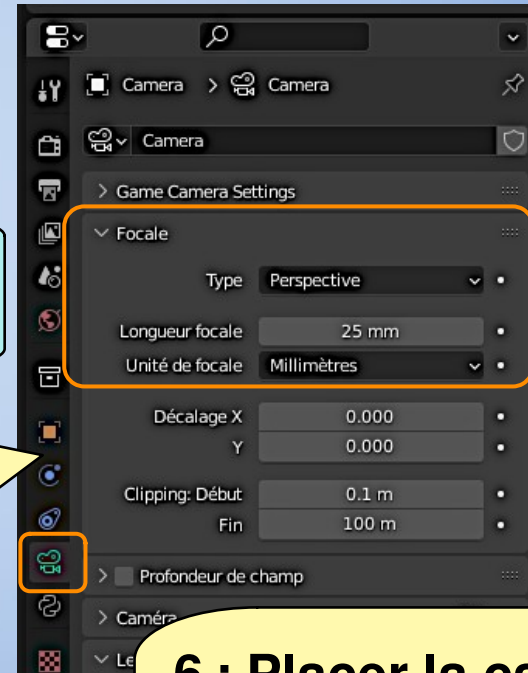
Camera > Camera

Camera

Game Camera Settings

Focale

Type Perspective

Longueur focale 25 mm

Unité de focale Millimètres

Décalage X 0.000

Y 0.000

Clipping: Début 0.1 m

Fin 100 m

Profondeur de champ

Caméra

Le

6 : Placer la ca